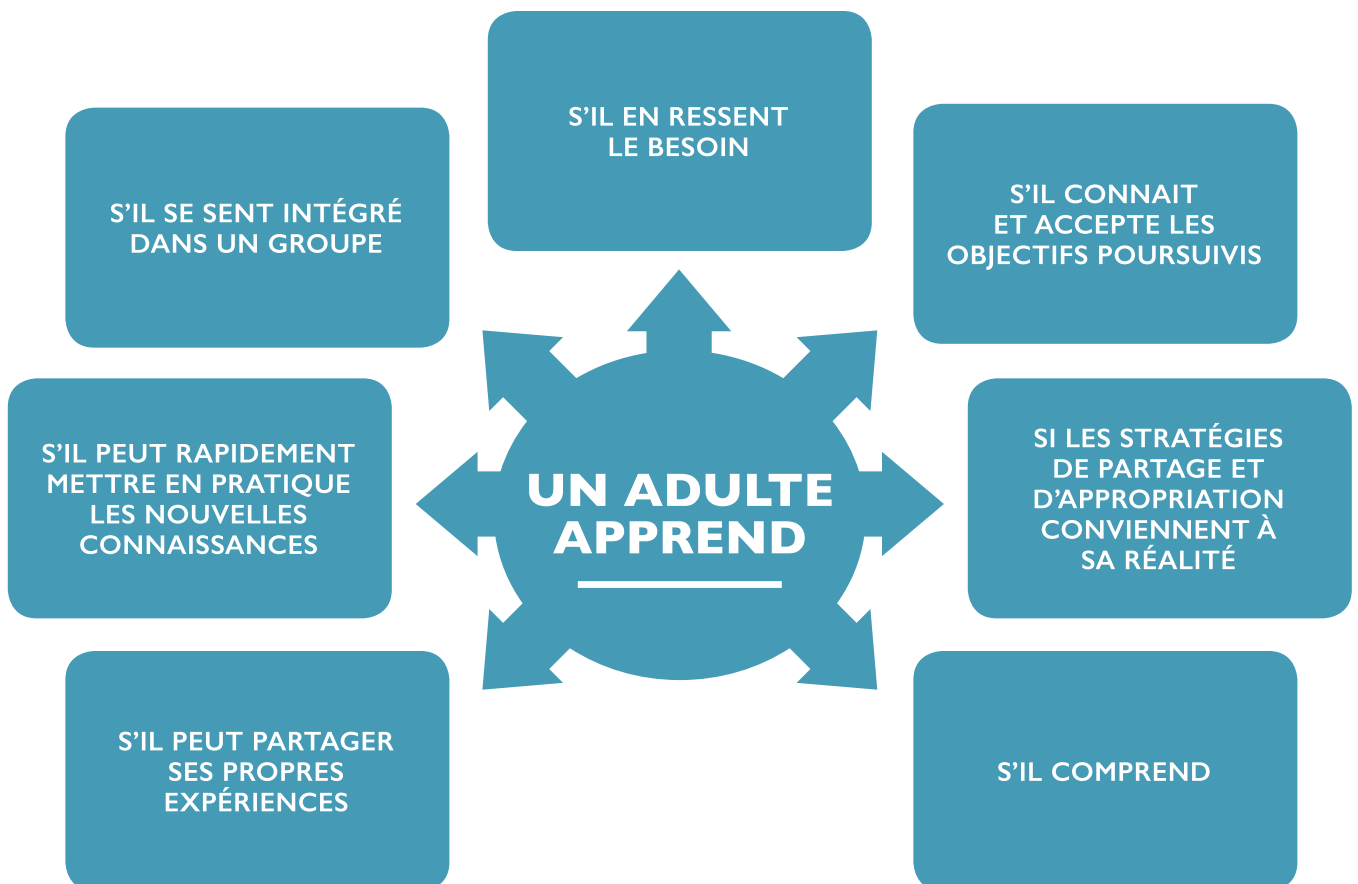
UN ADULTE APPREND

S’IL EN RESSENT LE BESOIN

S’IL SE SENT INTÉGRÉ DANS UN GROUPE

S’IL CONNAIT ET ACCEPTE LES OBJECTIFS POURSUIVIS

S’IL PEUT RAPIDEMENT METTRE EN PRATIQUE LES NOUVELLES CONNAISSANCES

SI LES STRATÉGIES DE PARTAGE ET D’APPROPRIATION CONVIENNENT À SA RÉALITÉ

S’IL PEUT PARTAGER SES PROPRES EXPÉRIENCES

S’IL COMPREND